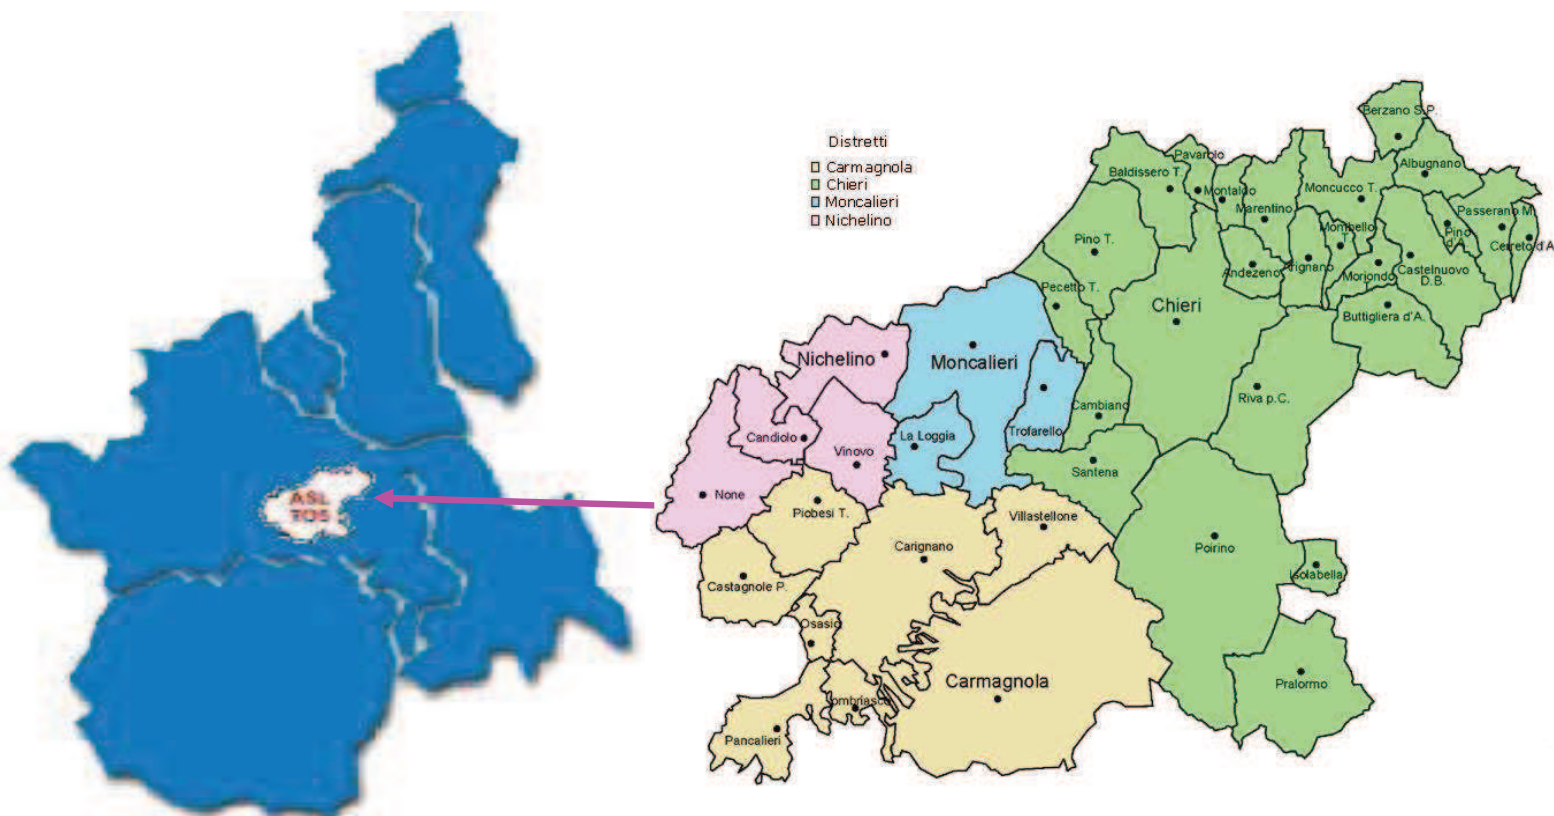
ASL TO5

Distretti
Carmagnola
Chieri
Moncalieri
Nichelino

Berzano S.P.
Pavarolo
Baldissero T.
Montaldo
Albugnano
Moncucco T.
Marentino
Passerano M.
Montbello
Pino d'A.
Cerreto d'A.
Pino T.
Andezeno
Arignano
Moriondo
Castelnuovo D.B.
Pecetto T.
Chieri
Buttigliera d'A.
Nichelino
Moncalieri
Cambiano
Riva p.C.
Candiolo
La Loggia
Trofarello
Vinovo
Santena
None
Piobesi T.
Villastellone
Carignano
Poirino
Isolabella
Castagnole P.
Osasio
Carmagnola
Pralormo
Lombriasco
Pancalieri